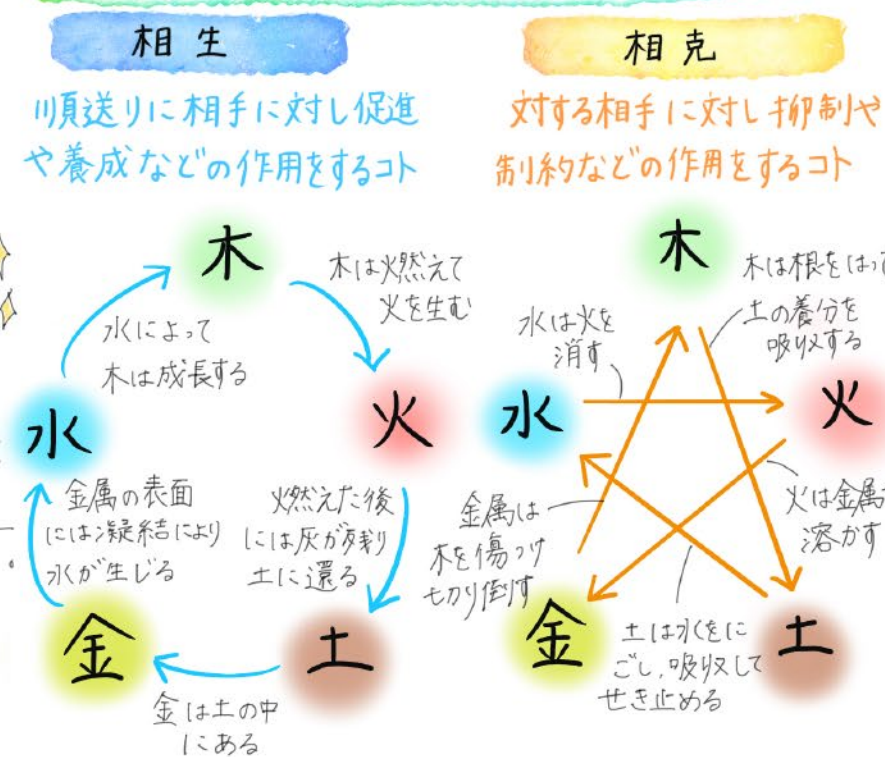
相生

順送りに相手に対し促進や養成などの作用をするコト

木

木は燃えて火を生む

水によって木は成長する

火

水

金属の表面には凝結により水が生じる

燃えた後には灰が残り土に還る

金

土

金は土の中にある

相克

対する相手に対し抑制や制約などの作用をするコト

木

木は根をはっ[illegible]

土の養分を吸収する

水は火を消す

水

火

火は金属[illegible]溶かす

金属は木を傷つけ切り倒す

金

土

土は水をにごし、吸収してせき止める